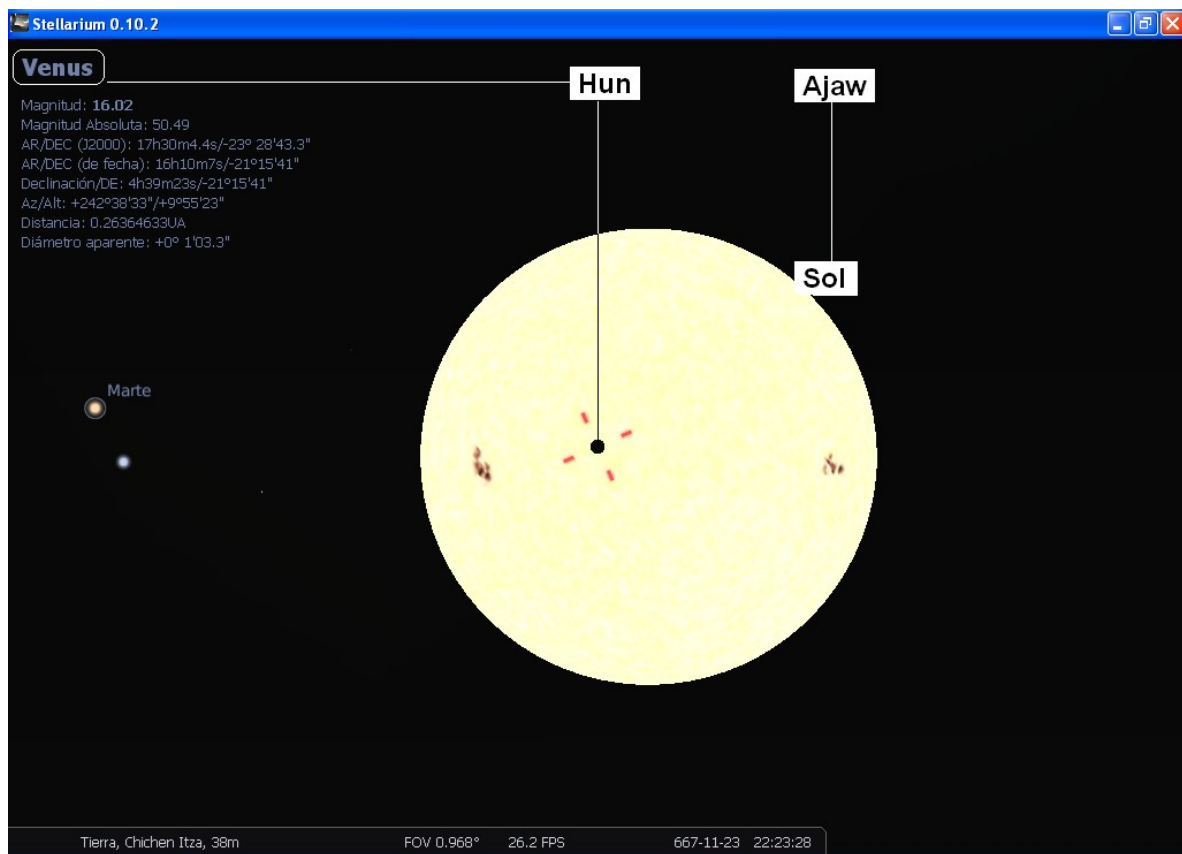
Stellarium 0.10.2

Venus

Magnitud: **16.02**
Magnitud Absoluta: 50.49
AR/DEC (J2000): 17h30m4.4s/-23º 28'43.3"
AR/DEC (de fecha): 16h10m7s/-21º15'41"
Declinación/DE: 4h39m23s/-21º15'41"
Az/Alt: +242º38'33"/+9º55'23"
Distancia: 0.26364633UA
Diámetro aparente: +0º 1'03.3"

Hun

Ajaw

Sol

Marte

Tierra, Chichen Itza, 38m FOV 0.968° 26.2 FPS 667-11-23 22:23:28